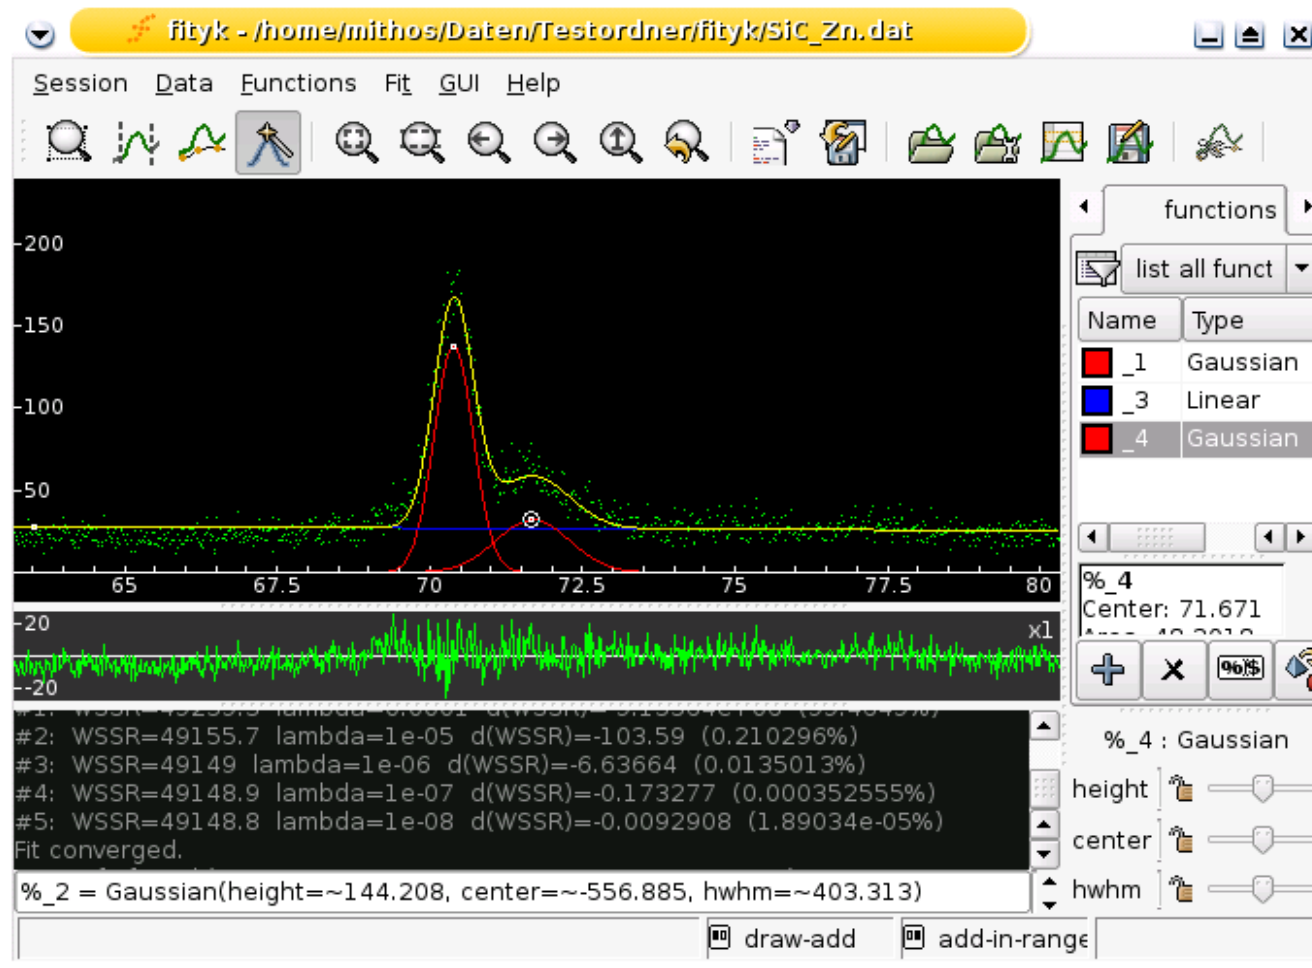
fityk - /home/mithos/Daten/Testordner/fityk/SiC_Zn.dat

Session Data Functions Fit GUI Help

200
150
100
50
65 67.5 70 72.5 75 77.5 80

20
x1
-20

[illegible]
#2: WSSR=49155.7 lambda=1e-05 d(WSSR)=-103.59 (0.210296%)
#3: WSSR=49149 lambda=1e-06 d(WSSR)=-6.63664 (0.0135013%)
#4: WSSR=49148.9 lambda=1e-07 d(WSSR)=-0.173277 (0.000352555%)
#5: WSSR=49148.8 lambda=1e-08 d(WSSR)=-0.0092908 (1.89034e-05%)
Fit converged.

%_2 = Gaussian(height=~144.208, center=~-556.885, hwhm=~403.313)

draw-add add-in-range

functions
list all funct

| Name | Type |
|---|---|
| _1 | Gaussian |
| _3 | Linear |
| _4 | Gaussian |

%_4
Center: 71.671
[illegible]

%_4 : Gaussian
height
center
hwhm